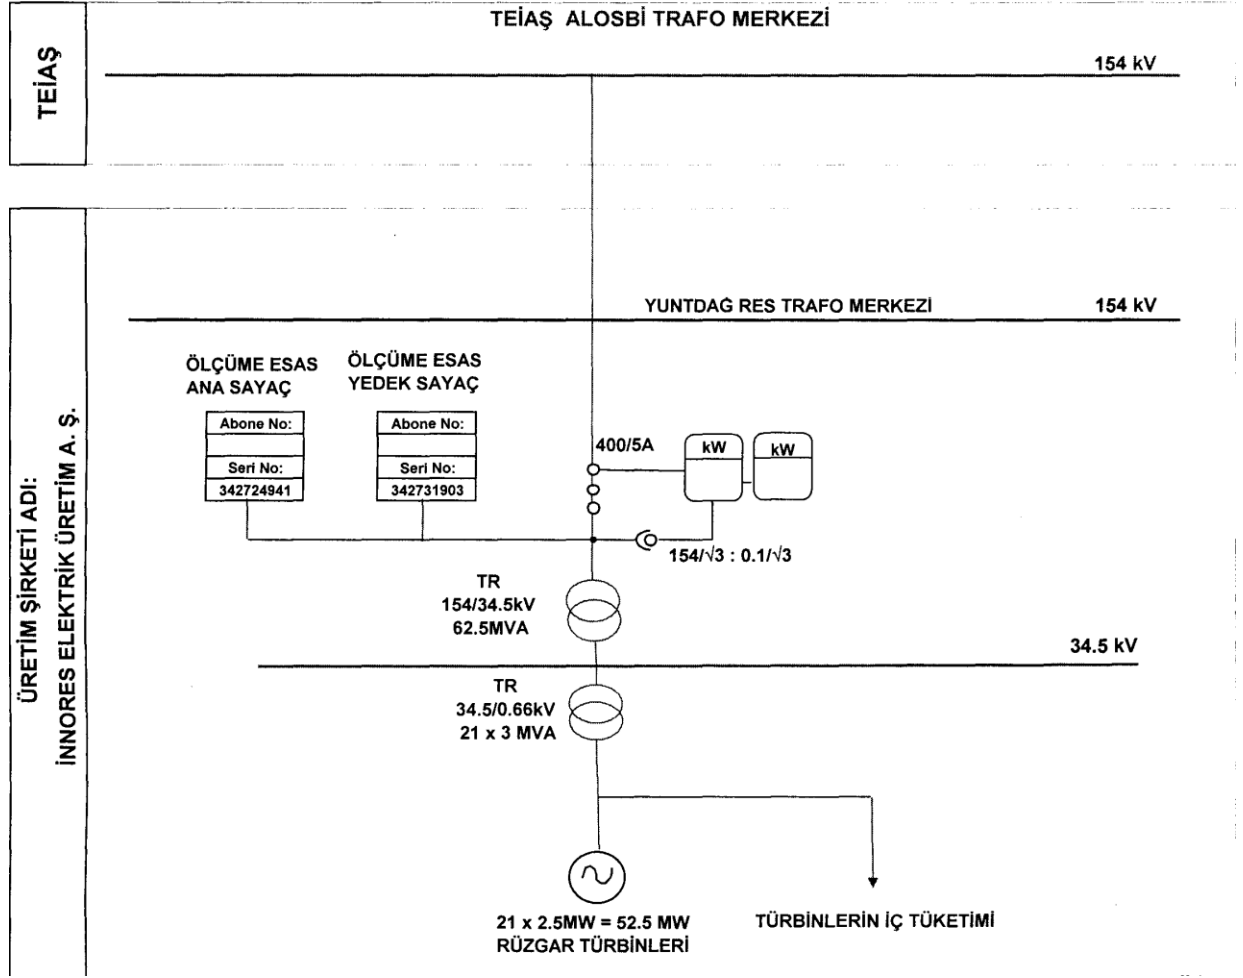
TEİAŞ

TEİAŞ ALOSBİ TRAFO MERKEZİ

154 kV

ÜRETİM ŞİRKETİ ADI:
İNNORES ELEKTRİK ÜRETİM A. Ş.

YUNTDAĞ RES TRAFO MERKEZİ

154 kV

ÖLÇÜME ESAS ANA SAYAÇ

| Abone No: |
|---|
| |
| Seri No: |
| 342724941 |

ÖLÇÜME ESAS YEDEK SAYAÇ

| Abone No: |
|---|
| |
| Seri No: |
| 342731903 |

400/5A

kW

kW

$154/\sqrt{3} : 0.1/\sqrt{3}$

TR
154/34.5kV
62.5MVA

34.5 kV

TR
34.5/0.66kV
21 x 3 MVA

21 x 2.5MW = 52.5 MW
RÜZGAR TÜRBİNLERİ

TÜRBİNLERİN İÇ TÜKETİMİ